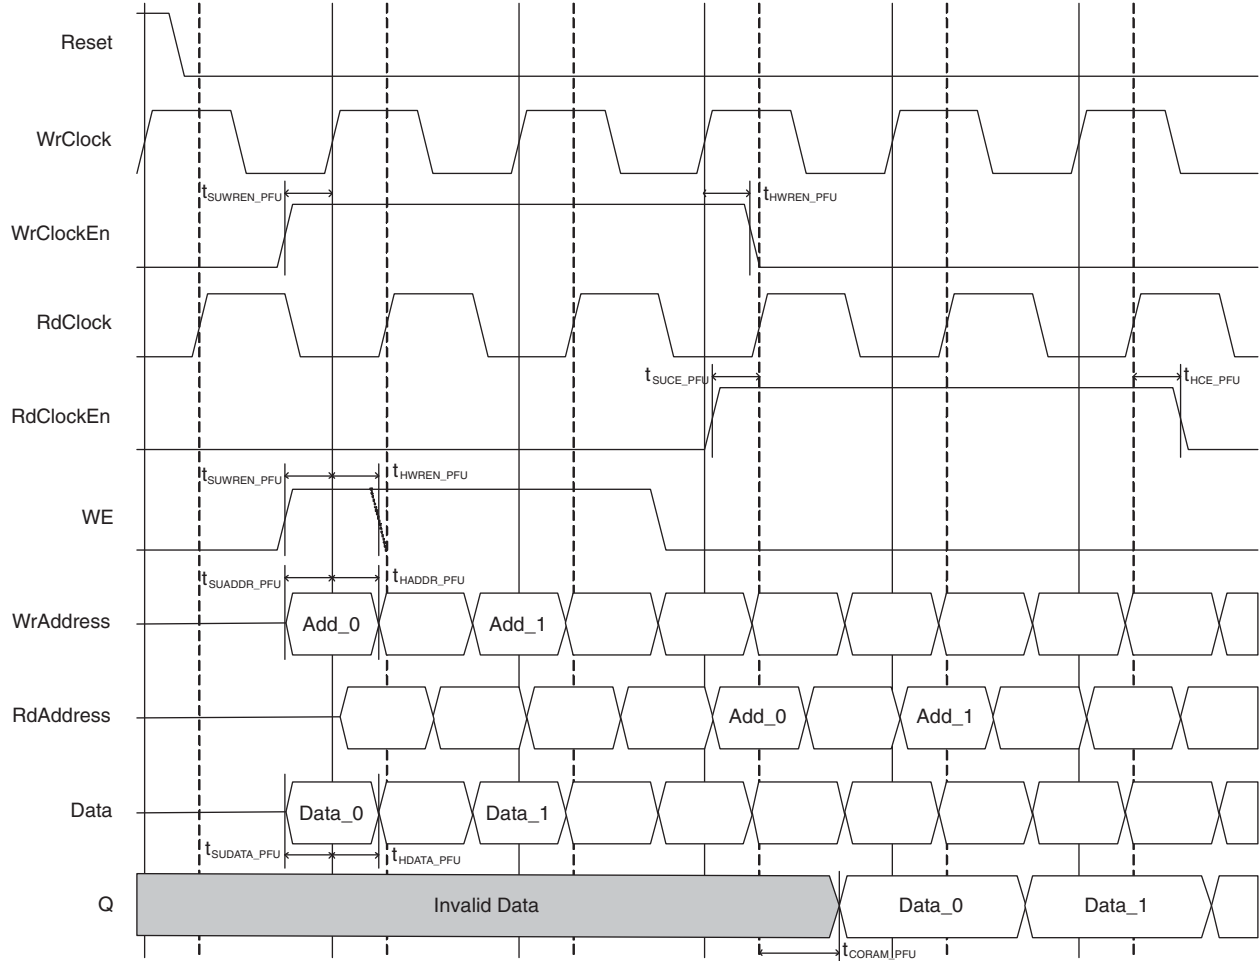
Reset

WrClock

$t_{SUWREN\_PFU}$

$t_{HWREN\_PFU}$

WrClockEn

RdClock

$t_{SUCE\_PFU}$

$t_{HCE\_PFU}$

RdClockEn

$t_{SUWREN\_PFU}$

$t_{HWREN\_PFU}$

WE

$t_{SUADDR\_PFU}$

$t_{HADDR\_PFU}$

WrAddress

Add_0

Add_1

RdAddress

Add_0

Add_1

Data

Data_0

Data_1

$t_{SUDATA\_PFU}$

$t_{HDATA\_PFU}$

Q

Invalid Data

Data_0

Data_1

$t_{CORAM\_PFU}$